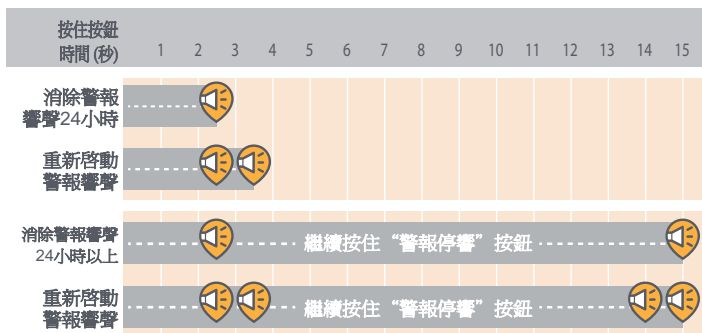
| 按住按鈕時間 (秒) | 1 | 2 | 3 | 4 | 5 | 6 | 7 | 8 | 9 | 10 | 11 | 12 | 13 | 14 | 15 |
|---|---|---|---|---|---|---|---|---|---|---|---|---|---|---|---|

消除警報響聲24小時

重新啓動警報響聲

消除警報響聲24小時以上

繼續按住"警報停響"按鈕

重新啓動警報響聲

繼續按住"警報停響"按鈕